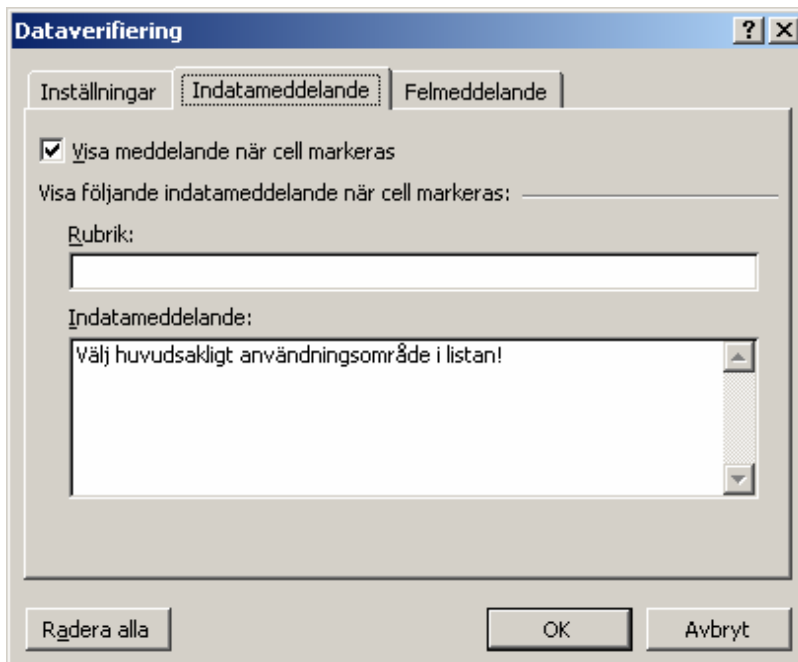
Dataverifiering

? X

Inställningar

Indatameddelande

Felmeddelande

☑ Visa meddelande när cell markeras

Visa följande indatameddelande när cell markeras:

Rubrik:

Indatameddelande:

Välj huvudsakligt användningsområde i listan!

Radera alla

OK

Avbryt